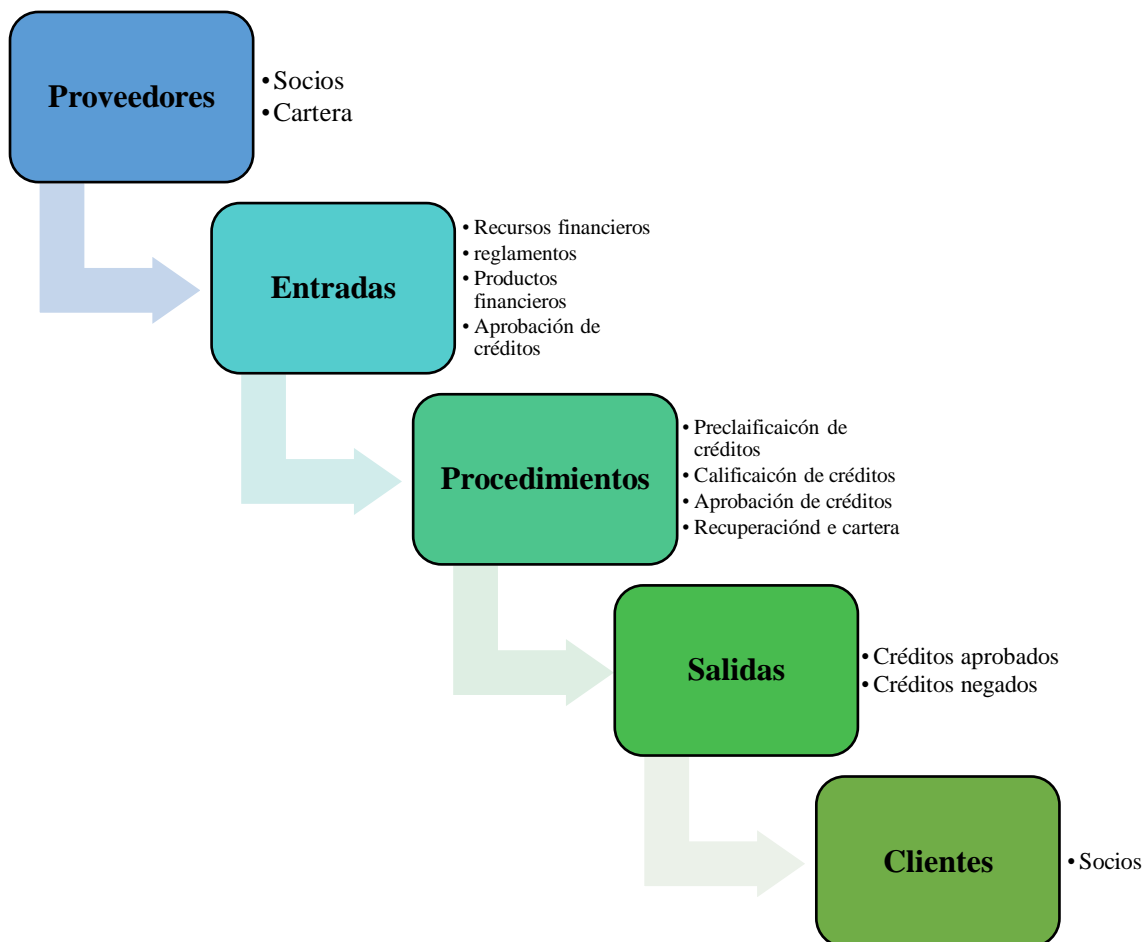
Proveedores
• Socios
• Cartera

Entradas
• Recursos financieros
• reglamentos
• Productos financieros
• Aprobación de créditos

Procedimientos
• Preclaificaicón de créditos
• Calificaicón de créditos
• Aprobación de créditos
• Recuperaciónd e cartera

Salidas
• Créditos aprobados
• Créditos negados

Clientes
• Socios